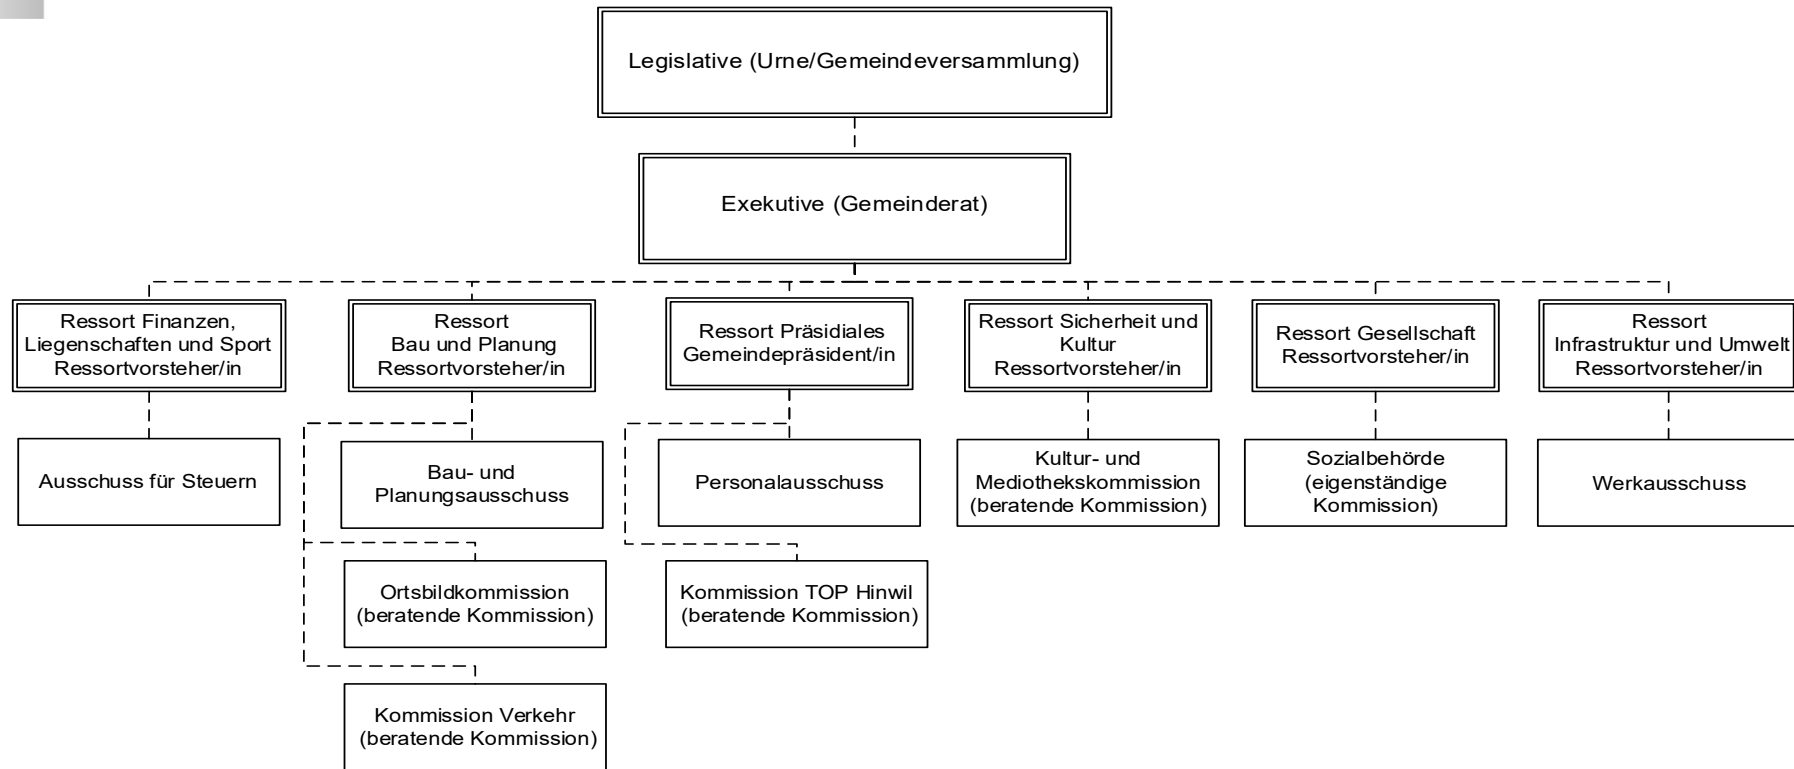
Legislative (Urne/Gemeindeversammlung)

Exekutive (Gemeinderat)

Ressort Finanzen, Liegenschaften und Sport Ressortvorsteher/in

Ausschuss für Steuern

Ressort Bau und Planung Ressortvorsteher/in

Bau- und Planungsausschuss

Ortsbildkommission (beratende Kommission)

Kommission Verkehr (beratende Kommission)

Ressort Präsidiales Gemeindepräsident/in

Personalausschuss

Kommission TOP Hinwil (beratende Kommission)

Ressort Sicherheit und Kultur Ressortvorsteher/in

Kultur- und Mediothekskommission (beratende Kommission)

Ressort Gesellschaft Ressortvorsteher/in

Sozialbehörde (eigenständige Kommission)

Ressort Infrastruktur und Umwelt Ressortvorsteher/in

Werkausschuss